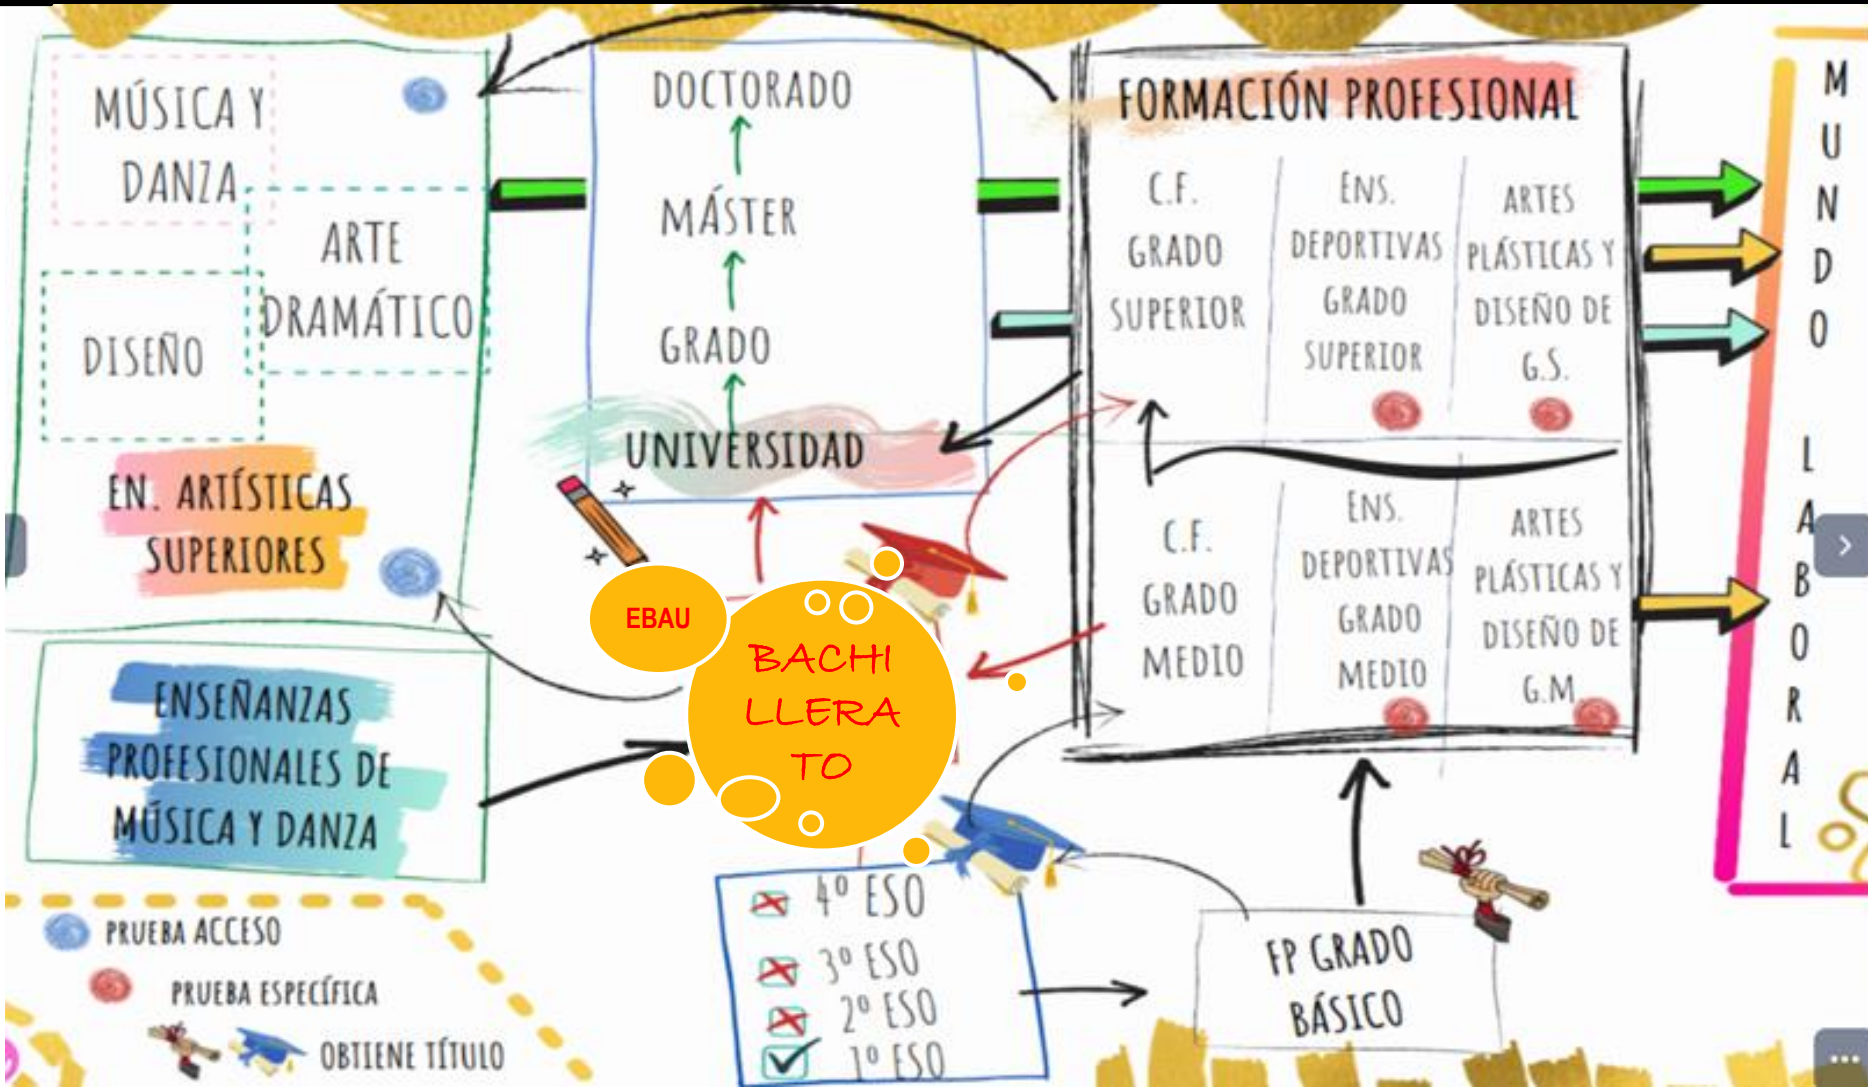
MÚSICA Y DANZA

ARTE DRAMÁTICO

DISEÑO

EN. ARTÍSTICAS SUPERIORES

DOCTORADO

MÁSTER

GRADO

UNIVERSIDAD

FORMACIÓN PROFESIONAL

C.F. GRADO SUPERIOR

ENS. DEPORTIVAS GRADO SUPERIOR

ARTES PLÁSTICAS Y DISEÑO DE G.S.

C.F. GRADO MEDIO

ENS. DEPORTIVAS GRADO MEDIO

ARTES PLÁSTICAS Y DISEÑO DE G.M

MUNDO LABORAL

ENSEÑANZAS PROFESIONALES DE MÚSICA Y DANZA

EBAU

BACHILLERATO

4º ESO
3º ESO
2º ESO
1º ESO

FP GRADO BÁSICO

PRUEBA ACCESO
PRUEBA ESPECÍFICA
OBTIENE TÍTULO